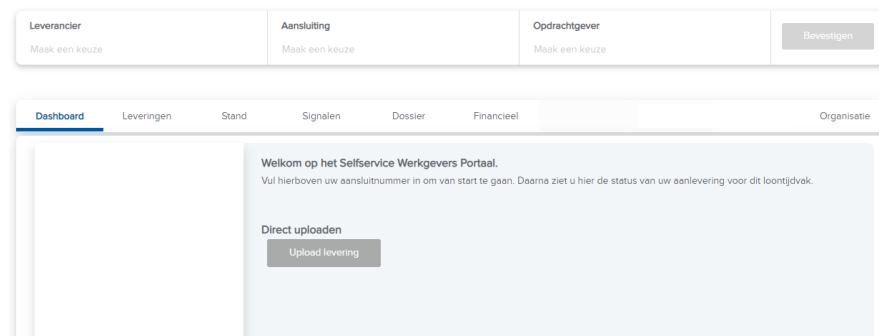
Leverancier
Maak een keuze

Aansluiting
Maak een keuze

Opdrachtgever
Maak een keuze

Bevestigen

Dashboard Leveringen Stand Signalen Dossier Financieel Organisatie

Welkom op het Selfservice Werkgevers Portaal.

Vul hierboven uw aansluitnummer in om van start te gaan. Daarna ziet u hier de status van uw aanlevering voor dit loontijdvak.

Direct uploaden

Upload levering